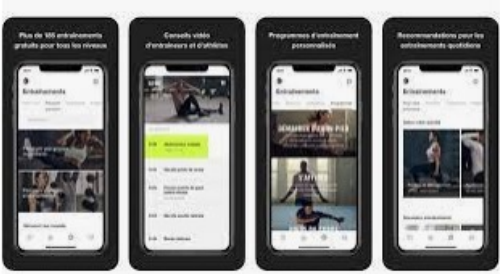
Plus de 185 entraînements gratuits pour tous les niveaux

Conseils vidéo d'entraîneurs et d'athlètes

Programmes d'entraînement personnalisés

Recommandations pour les entraînements quotidiens

Entraînements

Entraînements

Entraînements